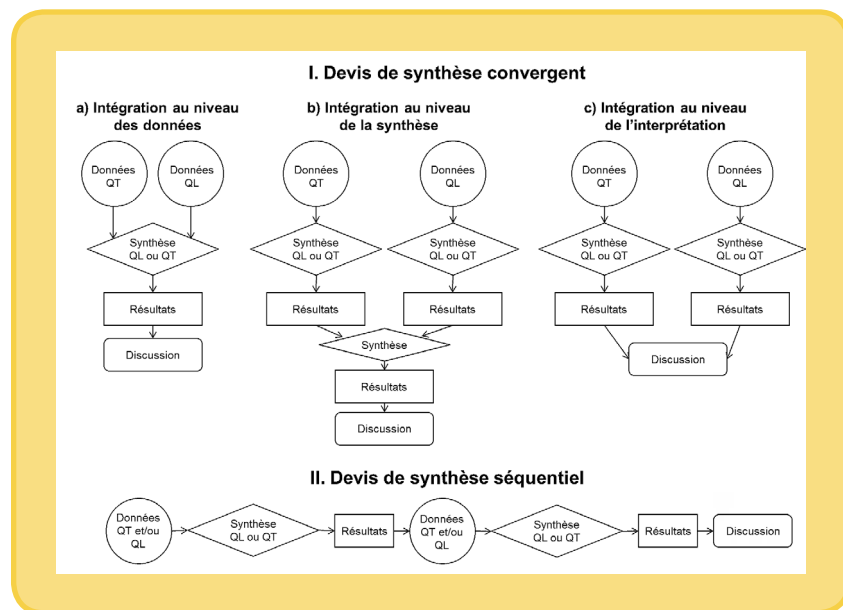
I. Devis de synthèse convergent

a) Intégration au niveau des données

Données QT

Données QL

Synthèse QL ou QT

Résultats

Discussion

b) Intégration au niveau de la synthèse

Données QT

Données QL

Synthèse QL ou QT

Synthèse QL ou QT

Résultats

Résultats

Synthèse

Résultats

Discussion

c) Intégration au niveau de l'interprétation

Données QT

Données QL

Synthèse QL ou QT

Synthèse QL ou QT

Résultats

Résultats

Discussion

II. Devis de synthèse séquentiel

Données QT et/ou QL

Synthèse QL ou QT

Résultats

Données QT et/ou QL

Synthèse QL ou QT

Résultats

Discussion